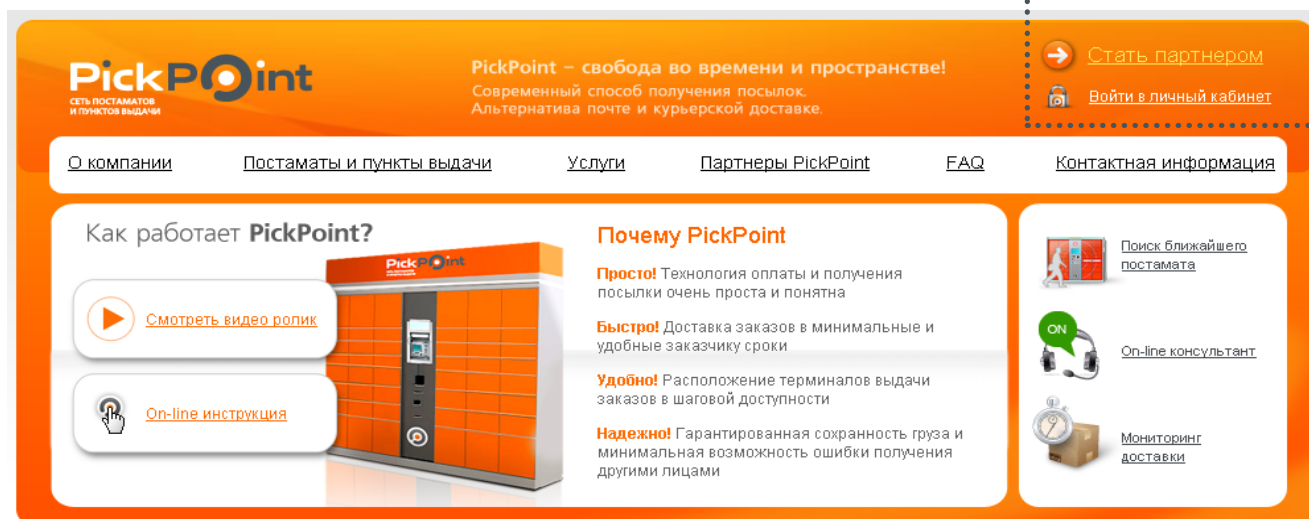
PickPoint
СЕТЬ ПОСТАМАТОВ И ПУНКТОВ ВЫДАЧИ

PickPoint – свобода во времени и пространстве!
Современный способ получения посылок.
Альтернатива почте и курьерской доставке.

Стать партнером
Войти в личный кабинет

О компании | Постаматы и пункты выдачи | Услуги | Партнеры PickPoint | FAQ | Контактная информация

Как работает PickPoint?

PickPoint

Смотреть видео ролик

On-line инструкция

Почему PickPoint

Просто! Технология оплаты и получения посылки очень проста и понятна

Быстро! Доставка заказов в минимальные и удобные заказчику сроки

Удобно! Расположение терминалов выдачи заказов в шаговой доступности

Надежно! Гарантированная сохранность груза и минимальная возможность ошибки получения другими лицами

Поиск ближайшего постамата

ON
On-line консультант

Мониторинг доставки